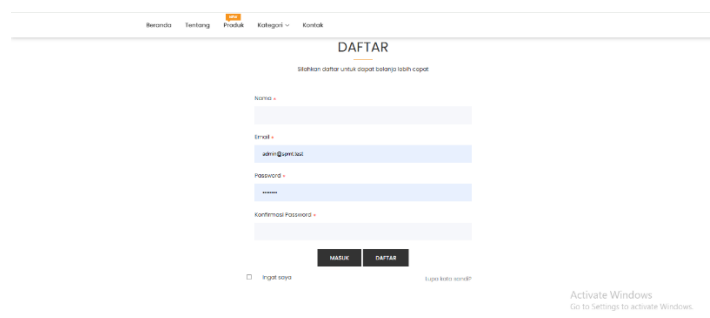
Beranda Tentang NEW Produk Kategori Kontak

DAFTAR

Silahkan daftar untuk dapat belanja lebih cepat

Nama *

Email *

admin@smt.test

Password *

•••••••

Konfirmasi Password *

MASUK DAFTAR

Ingat saya

Lupa kata sandi?

Activate Windows
Go to Settings to activate Windows.